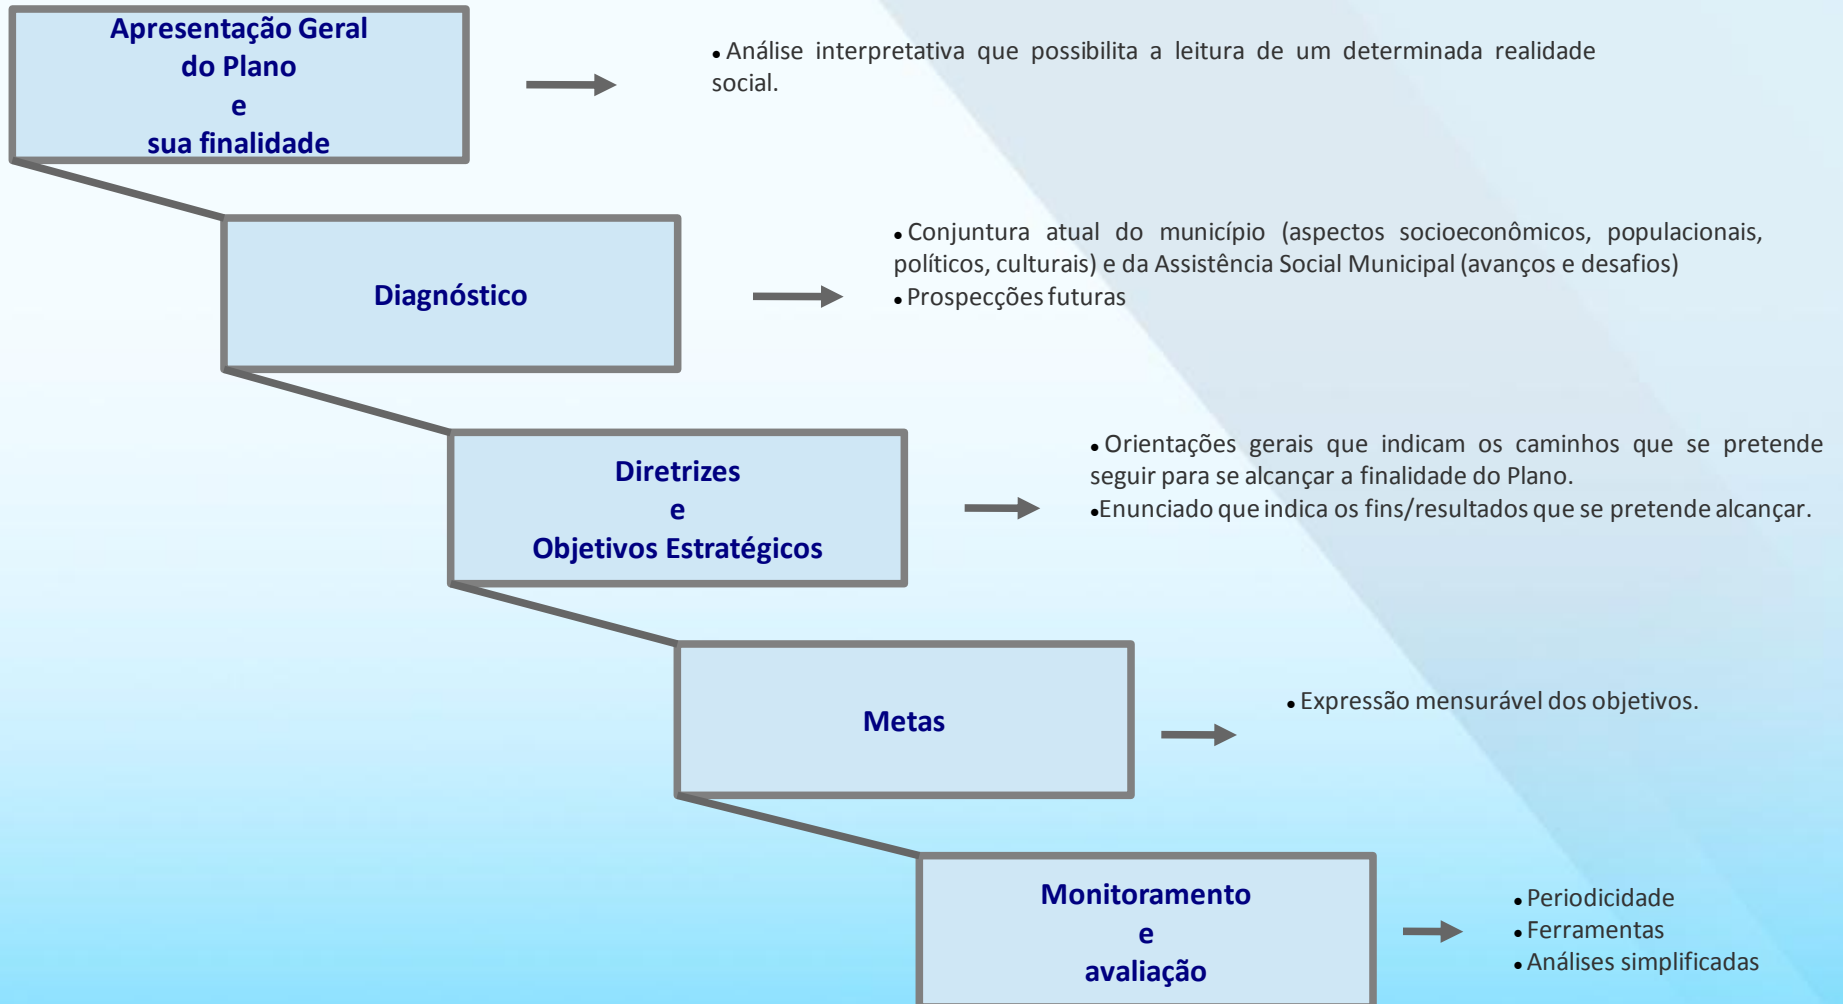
Apresentação Geral do Plano e sua finalidade

• Análise interpretativa que possibilita a leitura de um determinada realidade social.

Diagnóstico

• Conjuntura atual do município (aspectos socioeconômicos, populacionais, políticos, culturais) e da Assistência Social Municipal (avanços e desafios)
• Prospecções futuras

Diretrizes e Objetivos Estratégicos

• Orientações gerais que indicam os caminhos que se pretende seguir para se alcançar a finalidade do Plano.
•Enunciado que indica os fins/resultados que se pretende alcançar.

Metas

• Expressão mensurável dos objetivos.

Monitoramento e avaliação

• Periodicidade
• Ferramentas
• Análises simplificadas